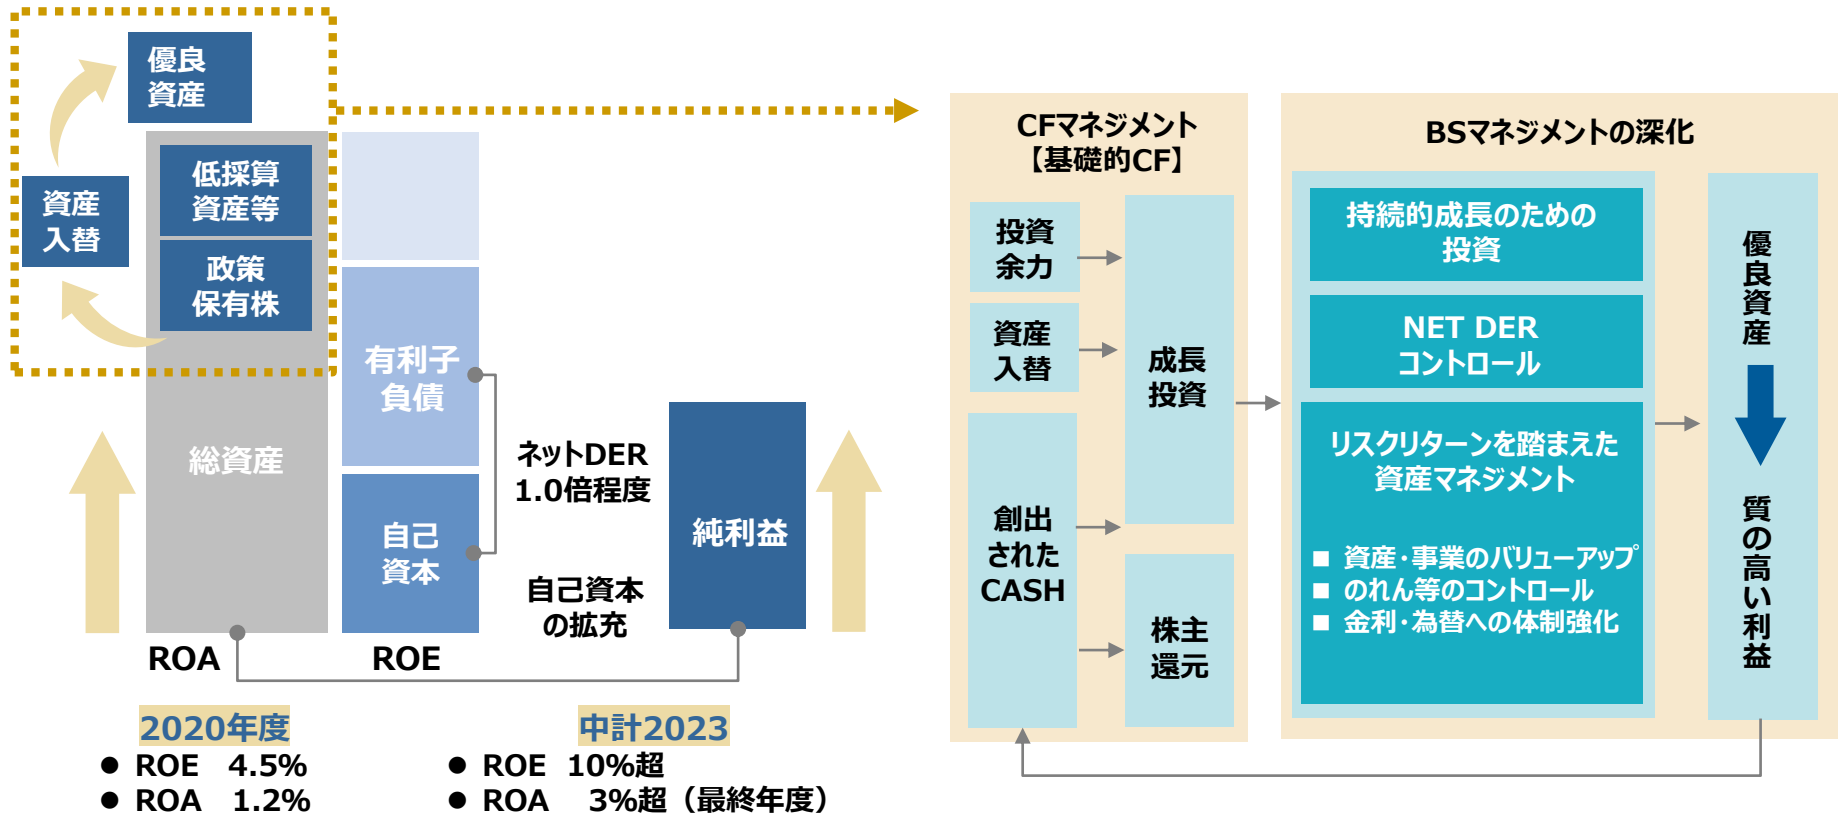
優良
資産

資産
入替

低採算
資産等

政策
保有株

総資産

有利子
負債

自己
資本

ネットDER
1.0倍程度

自己資本
の拡充

純利益

ROA

ROE

2020年度
● ROE 4.5%
● ROA 1.2%

中計2023
● ROE 10%超
● ROA 3%超（最終年度）

CFマネジメント
【基礎的CF】

投資
余力

資産
入替

創出
された
CASH

成長
投資

株主
還元

BSマネジメントの深化

持続的成長のための
投資

NET DER
コントロール

リスクリターンを踏まえた
資産マネジメント

■ 資産・事業のバリューアップ
■ のれん等のコントロール
■ 金利・為替への体制強化

優良資産

質の高い利益